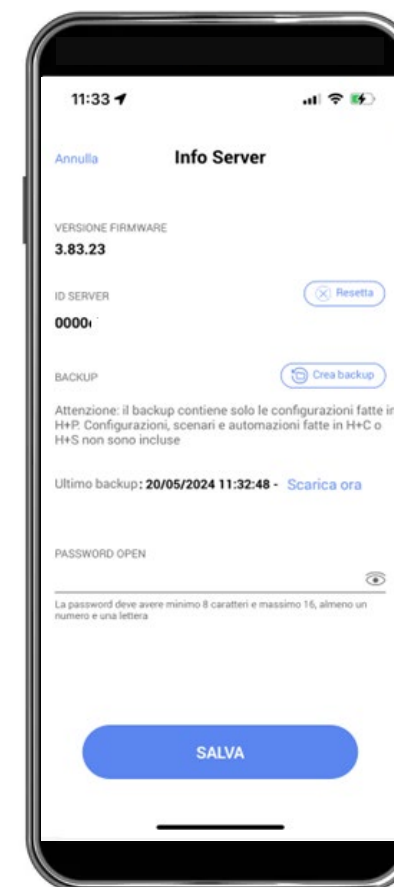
11:33

Annulla

Info Server

VERSIONE FIRMWARE

3.83.23

ID SERVER

Resetta

0000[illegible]

BACKUP

Crea backup

Attenzione: il backup contiene solo le configurazioni fatte in H+P. Configurazioni, scenari e automazioni fatte in H+C o H+S non sono incluse

Ultimo backup: 20/05/2024 11:32:48 - Scarica ora

PASSWORD OPEN

La password deve avere minimo 8 caratteri e massimo 16, almeno un numero e una lettera

SALVA